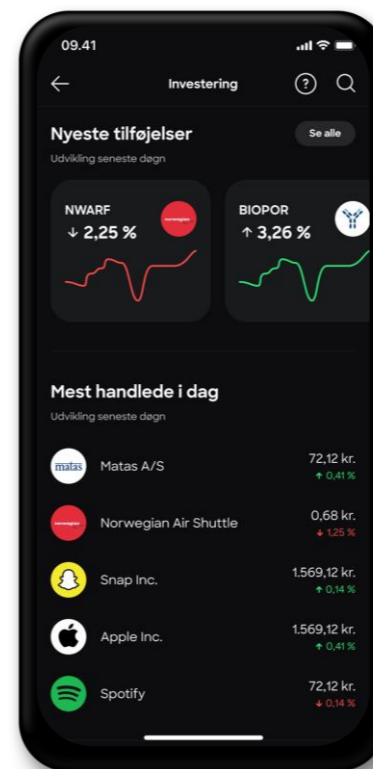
09.41

Investering

Nyeste tilføjelser

Se alle

Udvikling seneste døgn

NWARF
↓ 2,25 %

norwegian

BIOPOR
↑ 3,26 %

Mest handlede i dag

Udvikling seneste døgn

matas
Matas A/S
72,12 kr.
↑ 0,41 %

norwegian
Norwegian Air Shuttle
0,68 kr.
↓ 1,25 %

Snap Inc.
1.569,12 kr.
↑ 0,14 %

Apple Inc.
1.569,12 kr.
↑ 0,41 %

Spotify
72,12 kr.
↓ 0,14 %